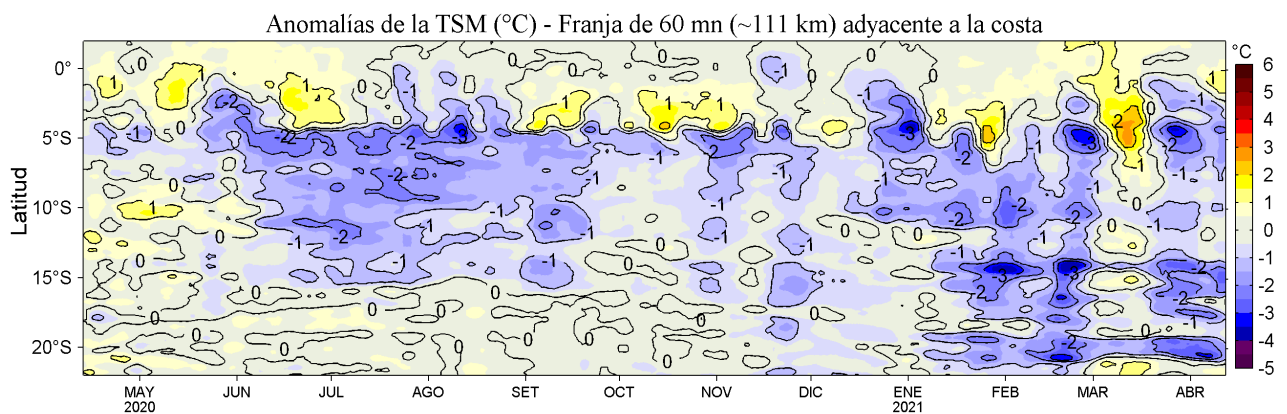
Anomalías de la TSM (°C) - Franja de 60 mn (~111 km) adyacente a la costa

Latitud

0°
5°S
10°S
15°S
20°S

MAY 2020
JUN
JUL
AGO
SET
OCT
NOV
DIC
ENE 2021
FEB
MAR
ABR

°C
6
5
4
3
2
1
0
-1
-2
-3
-4
-5

1 0 1 -1 0 -2 1 -1 0 1 -1 -1 1 1 0 -1 1 -1 1 2 1
-1 0 -2 -2 -3 -2 -2 -1 -2 -2 -3 -2 -3 -2 -2 -3 -1 -1 -1
0 1 -1 -2 -1 -1 -1 -1 -2 -2 -1 -1 -2 -1 0
0 -1 -2 -1 -1 0 0 -1 -2 -1 -2 0
0 -1 0 -1 -1 0 -1 -2 -3 -3 -2 -2
0 0 0 -2 -1
0 0 0 -2 -1